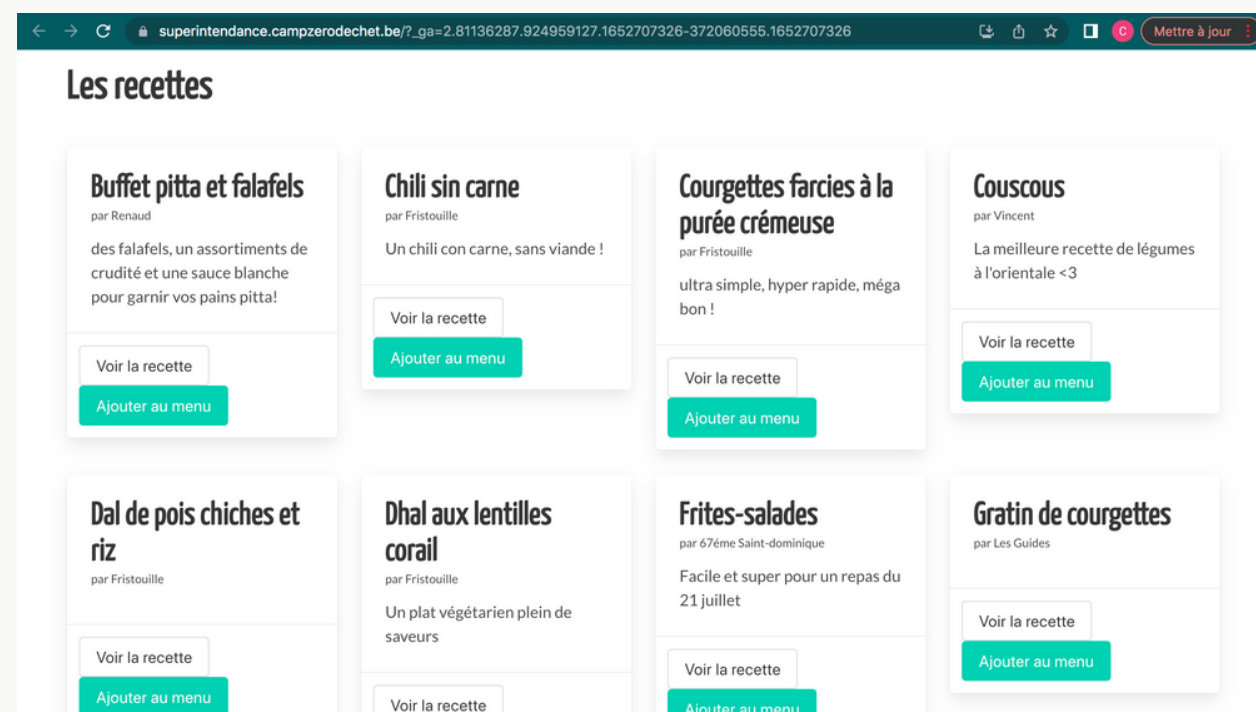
superintendance.campzerodechet.be/?_ga=2.81136287.924959127.1652707326-372060555.1652707326

C

Mettre à jour

Les recettes

Buffet pitta et falafels
par Renaud
des falafels, un assortiments de crudité et une sauce blanche pour garnir vos pains pitta!
Voir la recette
Ajouter au menu

Chili sin carne
par Fristouille
Un chili con carne, sans viande !
Voir la recette
Ajouter au menu

Courgettes farcies à la purée crémeuse
par Fristouille
ultra simple, hyper rapide, méga bon !
Voir la recette
Ajouter au menu

Couscous
par Vincent
La meilleure recette de légumes à l'orientale <3
Voir la recette
Ajouter au menu

Dal de pois chiches et riz
par Fristouille
Voir la recette
Ajouter au menu

Dhal aux lentilles corail
par Fristouille
Un plat végétarien plein de saveurs
Voir la recette

Frites-salades
par 67éme Saint-dominique
Facile et super pour un repas du 21 juillet
Voir la recette
Ajouter au menu

Gratin de courgettes
par Les Guides
Voir la recette
Ajouter au menu